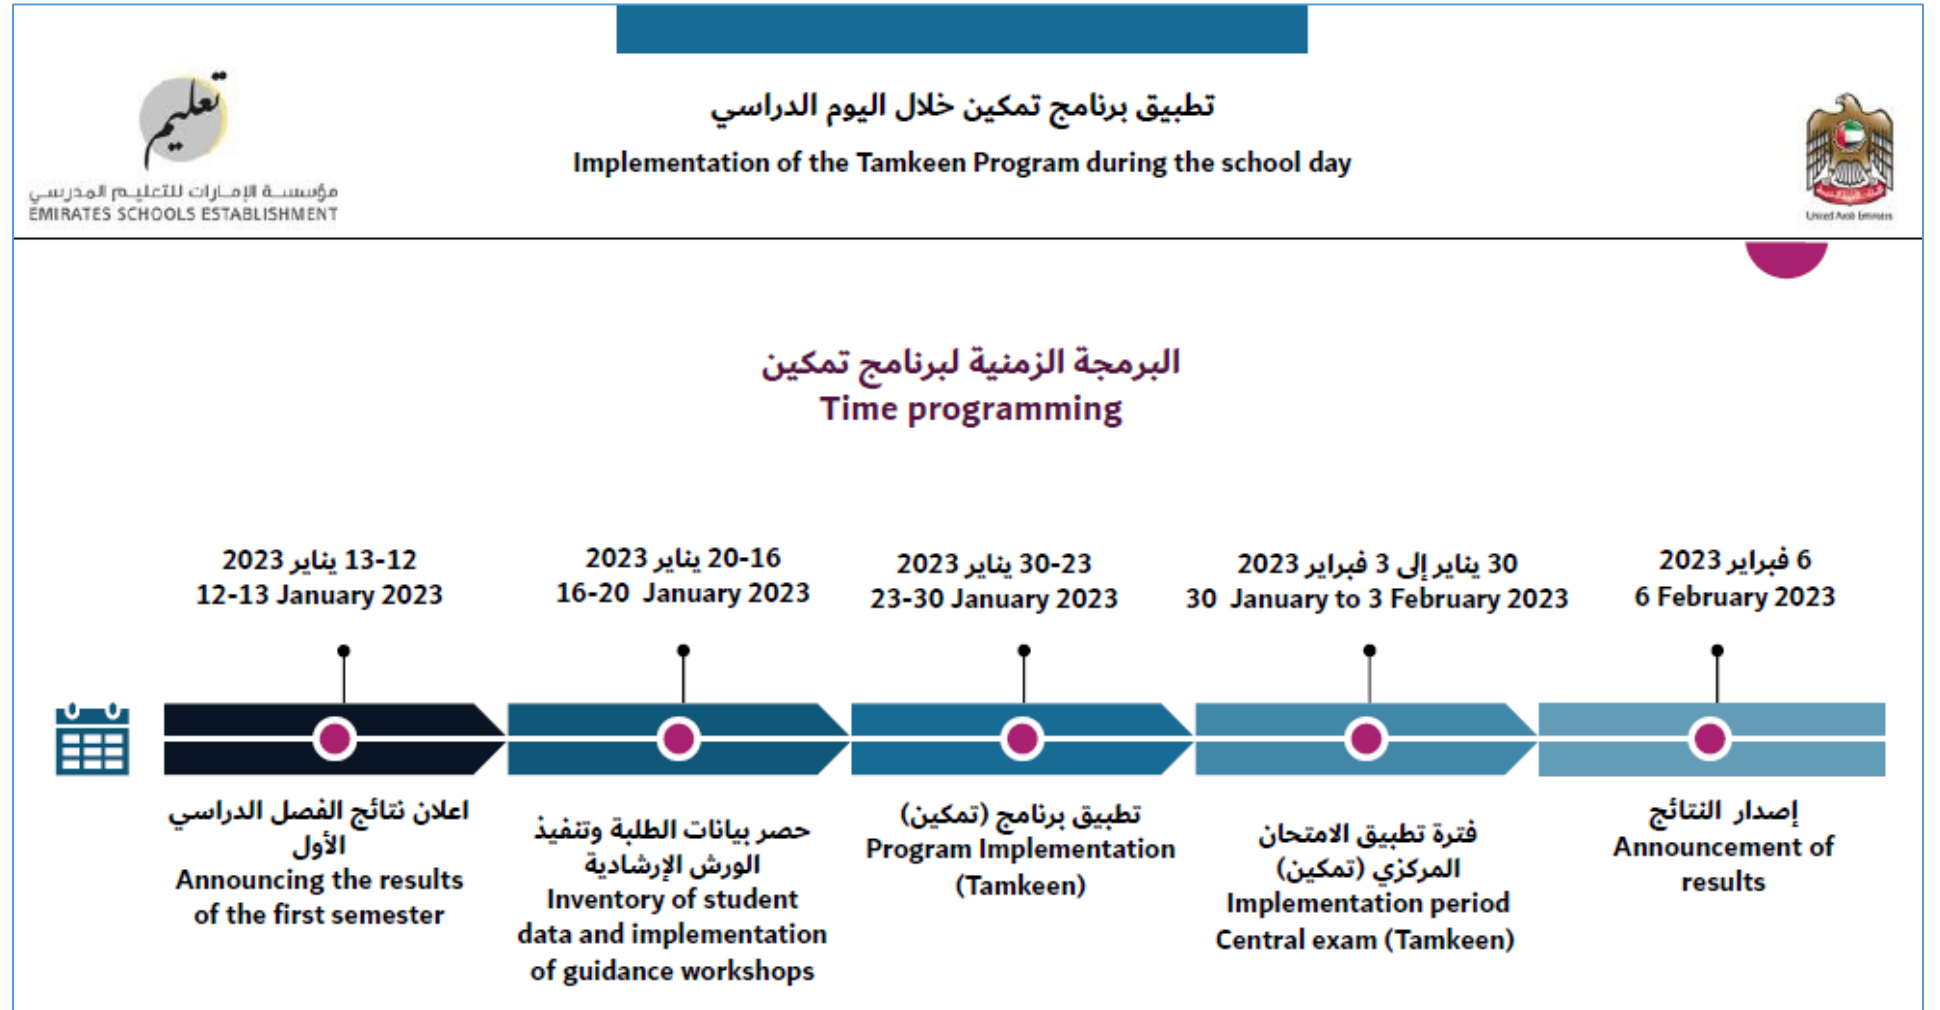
تعليم
مؤسسة الإمارات للتعليم المدرسي
EMIRATES SCHOOLS ESTABLISHMENT

تطبيق برنامج تمكين خلال اليوم الدراسي
Implementation of the Tamkeen Program during the school day

United Arab Emirates

البرمجة الزمنية لبرنامج تمكين
Time programming

12-13 يناير 2023
12-13 January 2023

16-20 يناير 2023
16-20 January 2023

23-30 يناير 2023
23-30 January 2023

30 يناير إلى 3 فبراير 2023
30 January to 3 February 2023

6 فبراير 2023
6 February 2023

اعلان نتائج الفصل الدراسي الأول
Announcing the results of the first semester

حصر بيانات الطلبة وتنفيذ الورش الإرشادية
Inventory of student data and implementation of guidance workshops

تطبيق برنامج (تمكين)
Program Implementation (Tamkeen)

فترة تطبيق الامتحان المركزي (تمكين)
Implementation period Central exam (Tamkeen)

إصدار النتائج
Announcement of results